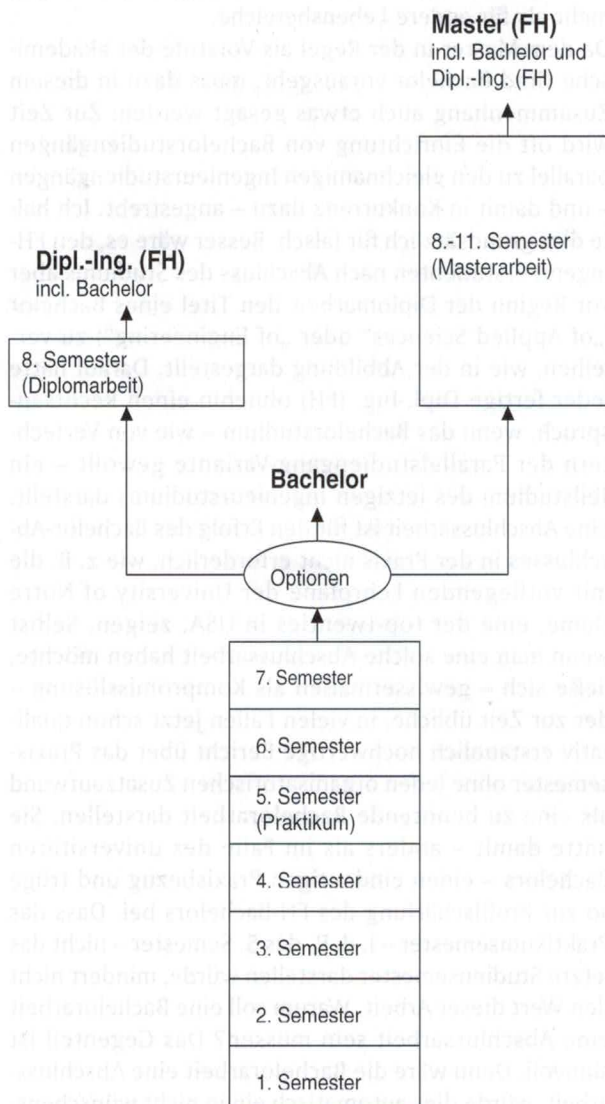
Master (FH)
incl. Bachelor und Dipl.-Ing. (FH)

8.-11. Semester
(Masterarbeit)

Dipl.-Ing. (FH)
incl. Bachelor

8. Semester
(Diplomarbeit)

Bachelor

Optionen

7. Semester

6. Semester

5. Semester
(Praktikum)

4. Semester

3. Semester

2. Semester

1. Semester